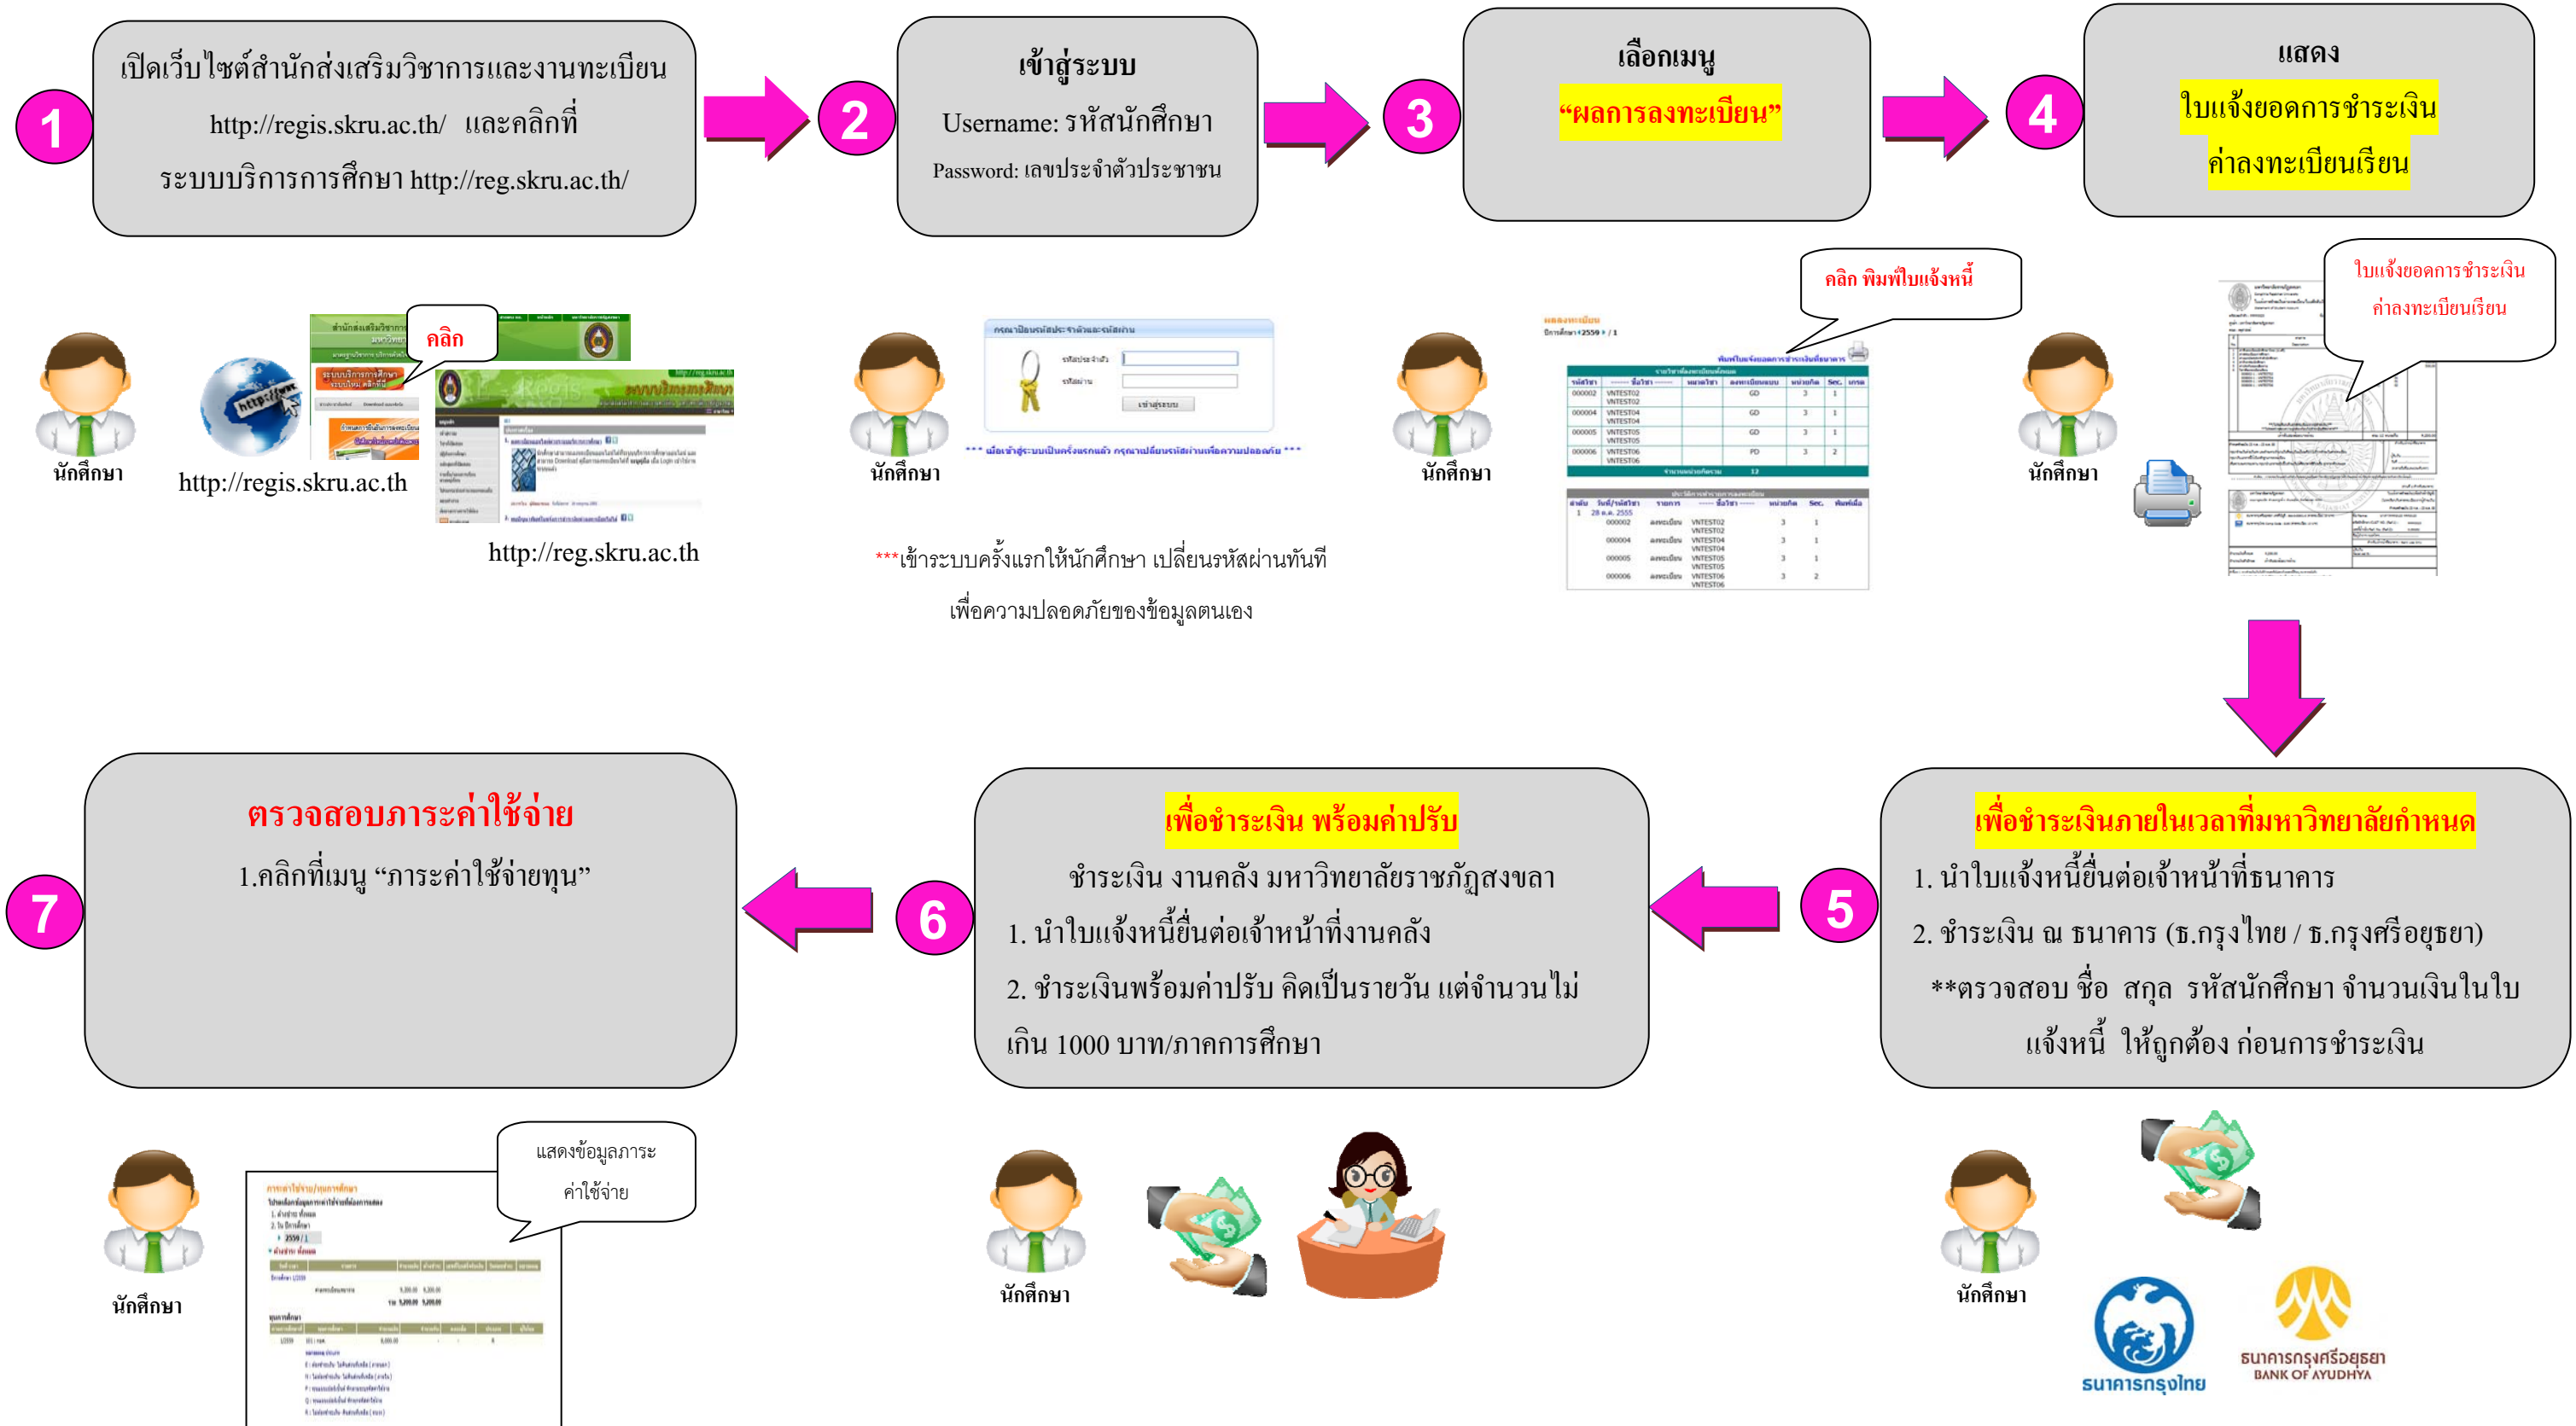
1

เปิดเว็บไซต์สำนักส่งเสริมวิชาการและงานทะเบียน http://regis.skru.ac.th/ และคลิกที่ ระบบบริการการศึกษา http://reg.skru.ac.th/

2

เข้าสู่ระบบ
Username: รหัสนักศึกษา
Password: เลขประจำตัวประชาชน

3

เลือกเมนู
"ผลการลงทะเบียน"

4

แสดง
ใบแจ้งยอดการชำระเงิน
ค่าลงทะเบียนเรียน

นักศึกษา
http://regis.skru.ac.th
คลิก
http://reg.skru.ac.th

นักศึกษา
***เข้าระบบครั้งแรกให้นักศึกษา เปลี่ยนรหัสผ่านทันที เพื่อความปลอดภัยของข้อมูลตนเอง

นักศึกษา
คลิก พิมพ์ใบแจ้งหนี้

นักศึกษา
ใบแจ้งยอดการชำระเงิน
ค่าลงทะเบียนเรียน

7

ตรวจสอบภาระค่าใช้จ่าย
1.คลิกที่เมนู "ภาระค่าใช้จ่ายทุน"

6

เพื่อชำระเงิน พร้อมค่าปรับ
ชำระเงิน งานคลัง มหาวิทยาลัยราชภัฏสงขลา
1. นำใบแจ้งหนี้ยื่นต่อเจ้าหน้าที่งานคลัง
2. ชำระเงินพร้อมค่าปรับ คิดเป็นรายวัน แต่จำนวนไม่เกิน 1000 บาท/ภาคการศึกษา

5

เพื่อชำระเงินภายในเวลาที่มหาวิทยาลัยกำหนด
1. นำใบแจ้งหนี้ยื่นต่อเจ้าหน้าที่ธนาคาร
2. ชำระเงิน ณ ธนาคาร (ธ.กรุงไทย / ธ.กรุงศรีอยุธยา)
**ตรวจสอบ ชื่อ สกุล รหัสนักศึกษา จำนวนเงินในใบแจ้งหนี้ ให้ถูกต้อง ก่อนการชำระเงิน

นักศึกษา
แสดงข้อมูลภาระ
ค่าใช้จ่าย

นักศึกษา

นักศึกษา
ธนาคารกรุงไทย
ธนาคารกรุงศรีอยุธยา
BANK OF AYUDHYA